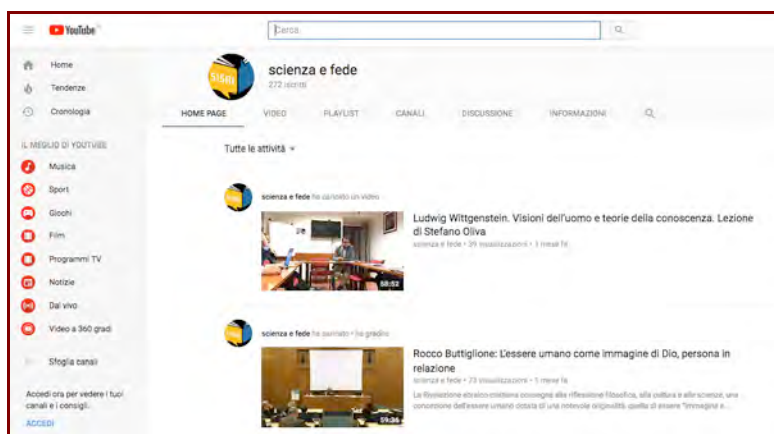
YouTube

Cerca

Home
Tendenze
Cronologia

IL MEGLIO DI YOUTUBE
Musica
Sport
Giochi
Film
Programmi TV
Notizie
Dal vivo
Video a 360 gradi

Sfoglia canali

Accedi ora per vedere i tuoi canali e i consigli.
ACCEDI

SISF

scienza e fede
272 iscritti

HOME PAGE VIDEO PLAYLIST CANALI DISCUSSIONE INFORMAZIONI

Tutte le attività

scienza e fede ha caricato un video

Ludwig Wittgenstein. Visioni dell'uomo e teorie della conoscenza. Lezione di Stefano Oliva
scienza e fede • 39 visualizzazioni • 1 mese fa
58:52

scienza e fede ha caricato • ha gradito

Rocco Buttiglione: L'essere umano come immagine di Dio, persona in relazione
scienza e fede • 73 visualizzazioni • 1 mese fa
La Rivelazione ebraico-cristiana consegna alla riflessione filosofica, alla cultura e alle scienze, una concezione dell'essere umano dotata di una notevole originalità: quella di essere "immagine e...
59:36